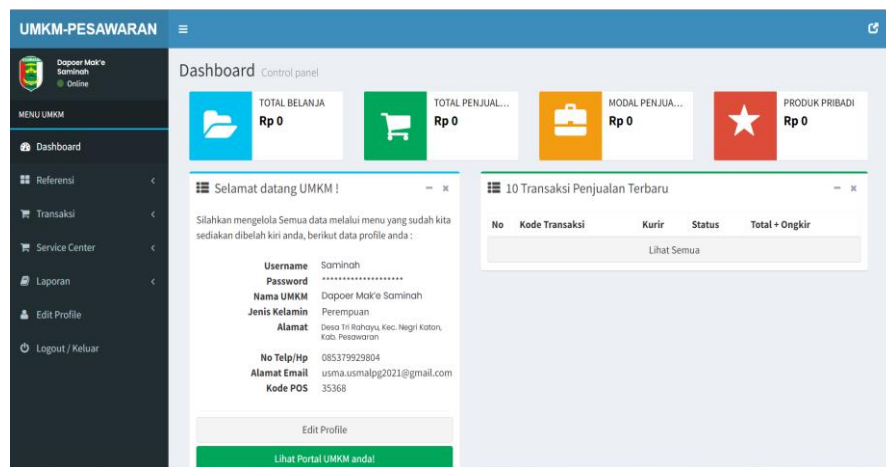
UMKM-PESAWARAN ≡

Dapoer Mak'e Saminah
Online

MENU UMKM

Dashboard
Referensi
Transaksi
Service Center
Laporan
Edit Profile
Logout / Keluar

Dashboard Control panel

TOTAL BELANJA
Rp 0

TOTAL PENJUAL...
Rp 0

MODAL PENJUA...
Rp 0

PRODUK PRIBADI
Rp 0

Selamat datang UMKM !

Silahkan mengelola Semua data melalui menu yang sudah kita sediakan dibelah kiri anda, berikut data profile anda :

Username Saminah
Password ********************
Nama UMKM Dapoer Mak'e Saminah
Jenis Kelamin Perempuan
Alamat Desa Tri Rahayu, Kec. Negri Katon, Kab. Pesawaran
No Telp/Hp 085379929804
Alamat Email usma.usmalpg2021@gmail.com
Kode POS 35368

Edit Profile

Lihat Portal UMKM anda!

10 Transaksi Penjualan Terbaru

| No | Kode Transaksi | Kurir | Status | Total + Ongkir |
|---|---|---|---|---|

Lihat Semua